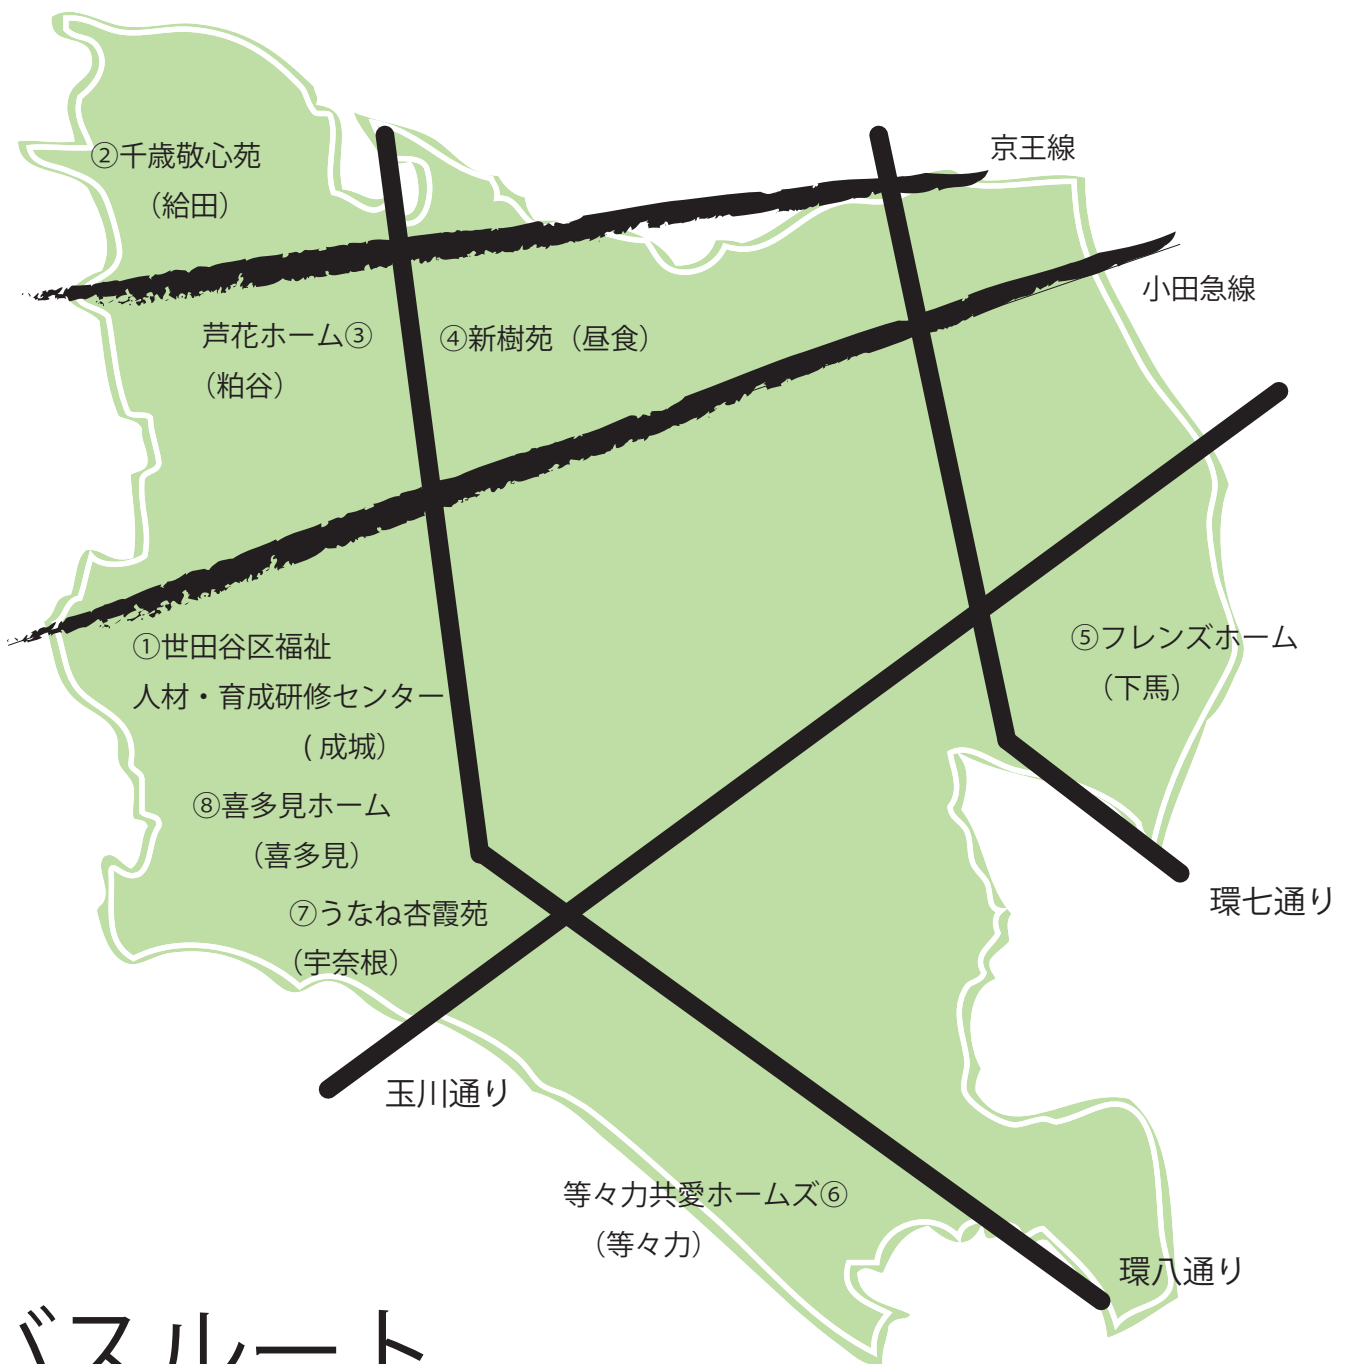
②千歳敬心苑
（給田）

京王線

小田急線

芦花ホーム③
（粕谷）

④新樹苑（昼食）

①世田谷区福祉
人材・育成研修センター
( 成城)

⑤フレンズホーム
（下馬）

⑧喜多見ホーム
（喜多見）

環七通り

⑦うなね杏霞苑
（宇奈根）

玉川通り

等々力共愛ホームズ⑥
（等々力）

環八通り

バスルート